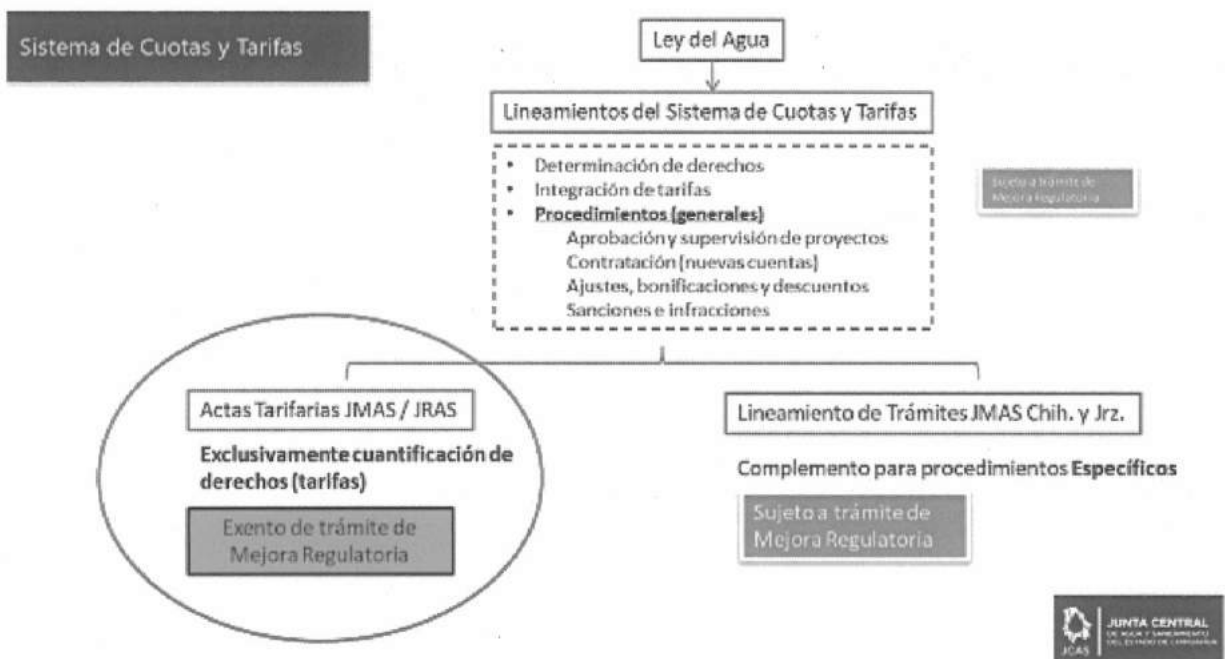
Sistema de Cuotas y Tarifas

Ley del Agua

Lineamientos del Sistema de Cuotas y Tarifas

- Determinación de derechos
- Integración de tarifas
- **Procedimientos (generales)**
  Aprobación y supervisión de proyectos
  Contratación (nuevas cuentas)
  Ajustes, bonificaciones y descuentos
  Sanciones e infracciones

Sujeto a trámite de Mejora Regulatoria

Actas Tarifarias JMAS / JRAS

**Exclusivamente cuantificación de derechos (tarifas)**

Exento de trámite de Mejora Regulatoria

Lineamiento de Trámites JMAS Chih. y Jrz.

Complemento para procedimientos **Específicos**

Sujeto a trámite de Mejora Regulatoria

JCAS JUNTA CENTRAL DE AGUA Y SANEAMIENTO DEL ESTADO DE CHIHUAHUA